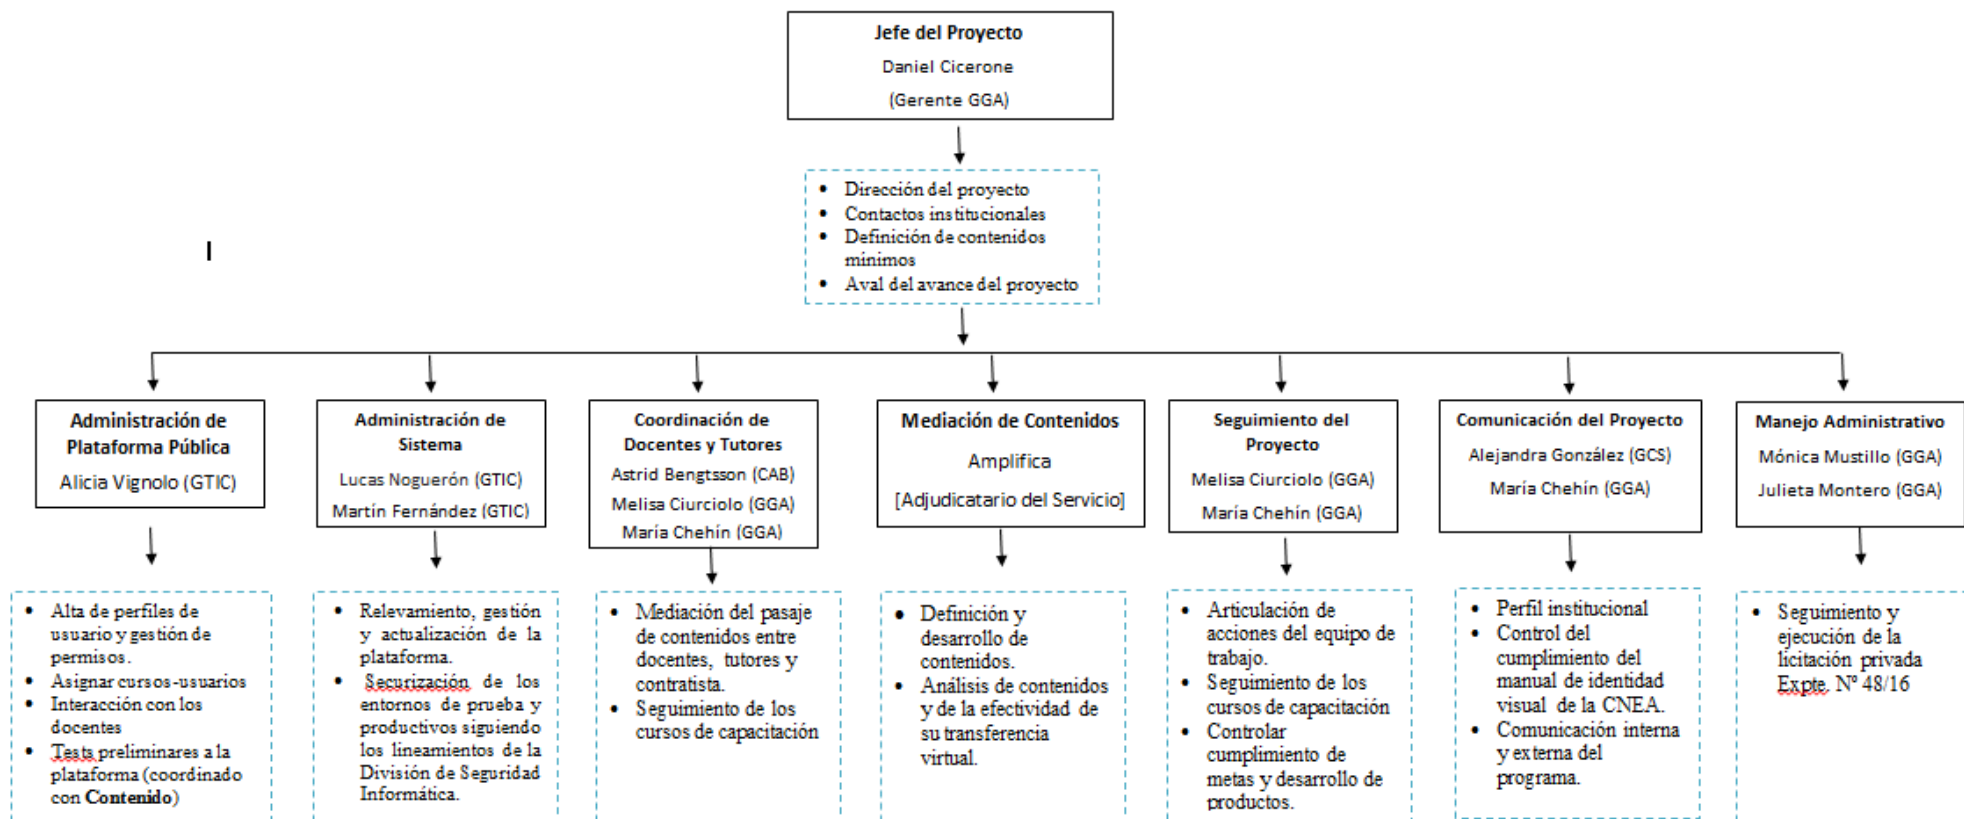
Jefe del Proyecto
Daniel Cicerone
(Gerente GGA)

- Dirección del proyecto
- Contactos institucionales
- Definición de contenidos mínimos
- Aval del avance del proyecto

I

Administración de Plataforma Pública
Alicia Vignolo (GTIC)

- Alta de perfiles de usuario y gestión de permisos.
- Asignar cursos-usuarios
- Interacción con los docentes
- Tests preliminares a la plataforma (coordinado con **Contenido**)

Administración de Sistema
Lucas Noguerón (GTIC)
Martín Fernández (GTIC)

- Relevamiento, gestión y actualización de la plataforma.
- Securización de los entornos de prueba y productivos siguiendo los lineamientos de la División de Seguridad Informática.

Coordinación de Docentes y Tutores
Astrid Bengtsson (CAB)
Melisa Ciurciolo (GGA)
María Chehín (GGA)

- Mediación del pasaje de contenidos entre docentes, tutores y contratista.
- Seguimiento de los cursos de capacitación

Mediación de Contenidos
Amplifica
[Adjudicatario del Servicio]

- Definición y desarrollo de contenidos.
- Análisis de contenidos y de la efectividad de su transferencia virtual.

Seguimiento del Proyecto
Melisa Ciurciolo (GGA)
María Chehín (GGA)

- Articulación de acciones del equipo de trabajo.
- Seguimiento de los cursos de capacitación
- Controlar cumplimiento de metas y desarrollo de productos.

Comunicación del Proyecto
Alejandra González (GCS)
María Chehín (GGA)

- Perfil institucional
- Control del cumplimiento del manual de identidad visual de la CNEA.
- Comunicación interna y externa del programa.

Manejo Administrativo
Mónica Mustillo (GGA)
Julieta Montero (GGA)

- Seguimiento y ejecución de la licitación privada Expte. Nº 48/16